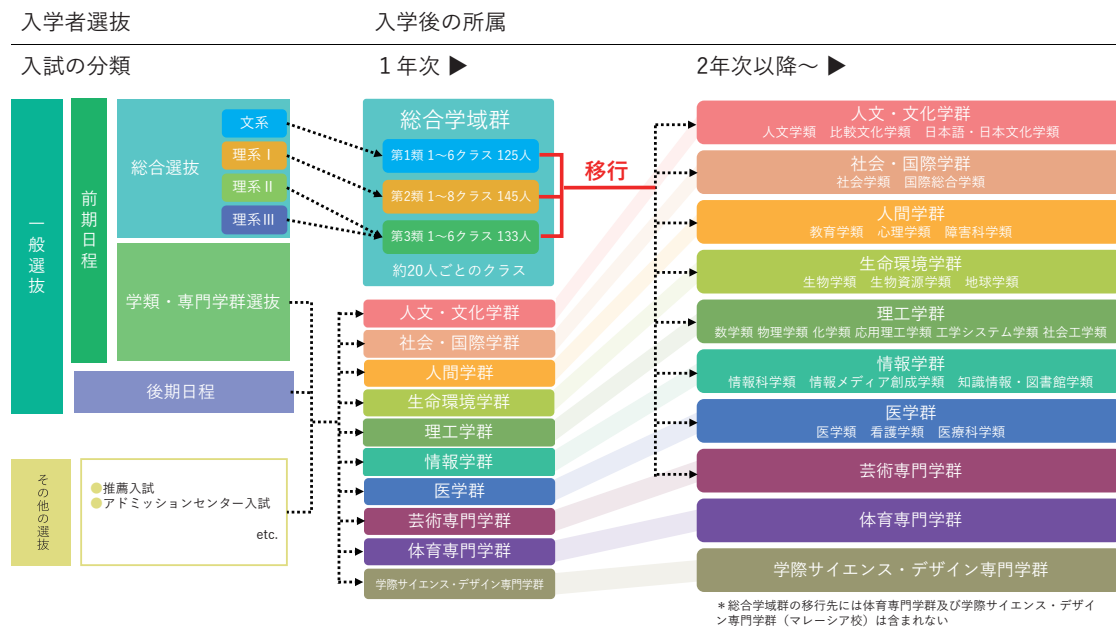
入学者選抜

入学後の所属

入試の分類

１年次 ▶

2年次以降～ ▶

一般選抜

前期日程

総合選抜

文系

理系Ⅰ

理系Ⅱ

理系Ⅲ

学類・専門学群選抜

後期日程

その他の選抜

推薦入試
アドミッションセンター入試

etc.

総合学域群

第1類 1～6クラス 125人

第2類 1～8クラス 145人

第3類 1～6クラス 133人

約20人ごとのクラス

移行

人文・文化学群

社会・国際学群

人間学群

生命環境学群

理工学群

情報学群

医学群

芸術専門学群

体育専門学群

学際サイエンス・デザイン専門学群

人文・文化学群
人文学類　比較文化学類　日本語・日本文化学類

社会・国際学群
社会学類　国際総合学類

人間学群
教育学類　心理学類　障害科学類

生命環境学群
生物学類　生物資源学類　地球学類

理工学群
数学類 物理学類 化学類 応用理工学類 工学システム学類 社会工学類

情報学群
情報科学類　情報メディア創成学類　知識情報・図書館学類

医学群
医学類　看護学類　医療科学類

芸術専門学群

体育専門学群

学際サイエンス・デザイン専門学群

＊総合学域群の移行先には体育専門学群及び学際サイエンス・デザイン専門学群（マレーシア校）は含まれない